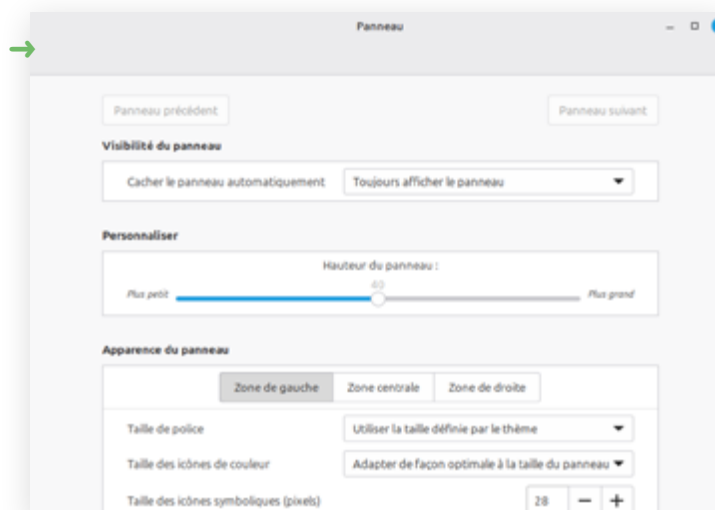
Panneau

Panneau précédent

Panneau suivant

Visibilité du panneau

Cacher le panneau automatiquement

Toujours afficher le panneau

Personnaliser

Hauteur du panneau :

Plus petit

40

Plus grand

Apparence du panneau

Zone de gauche

Zone centrale

Zone de droite

Taille de police

Utiliser la taille définie par le thème

Taille des icônes de couleur

Adapter de façon optimale à la taille du panneau

Taille des icônes symboliques (pixels)

28

−

+